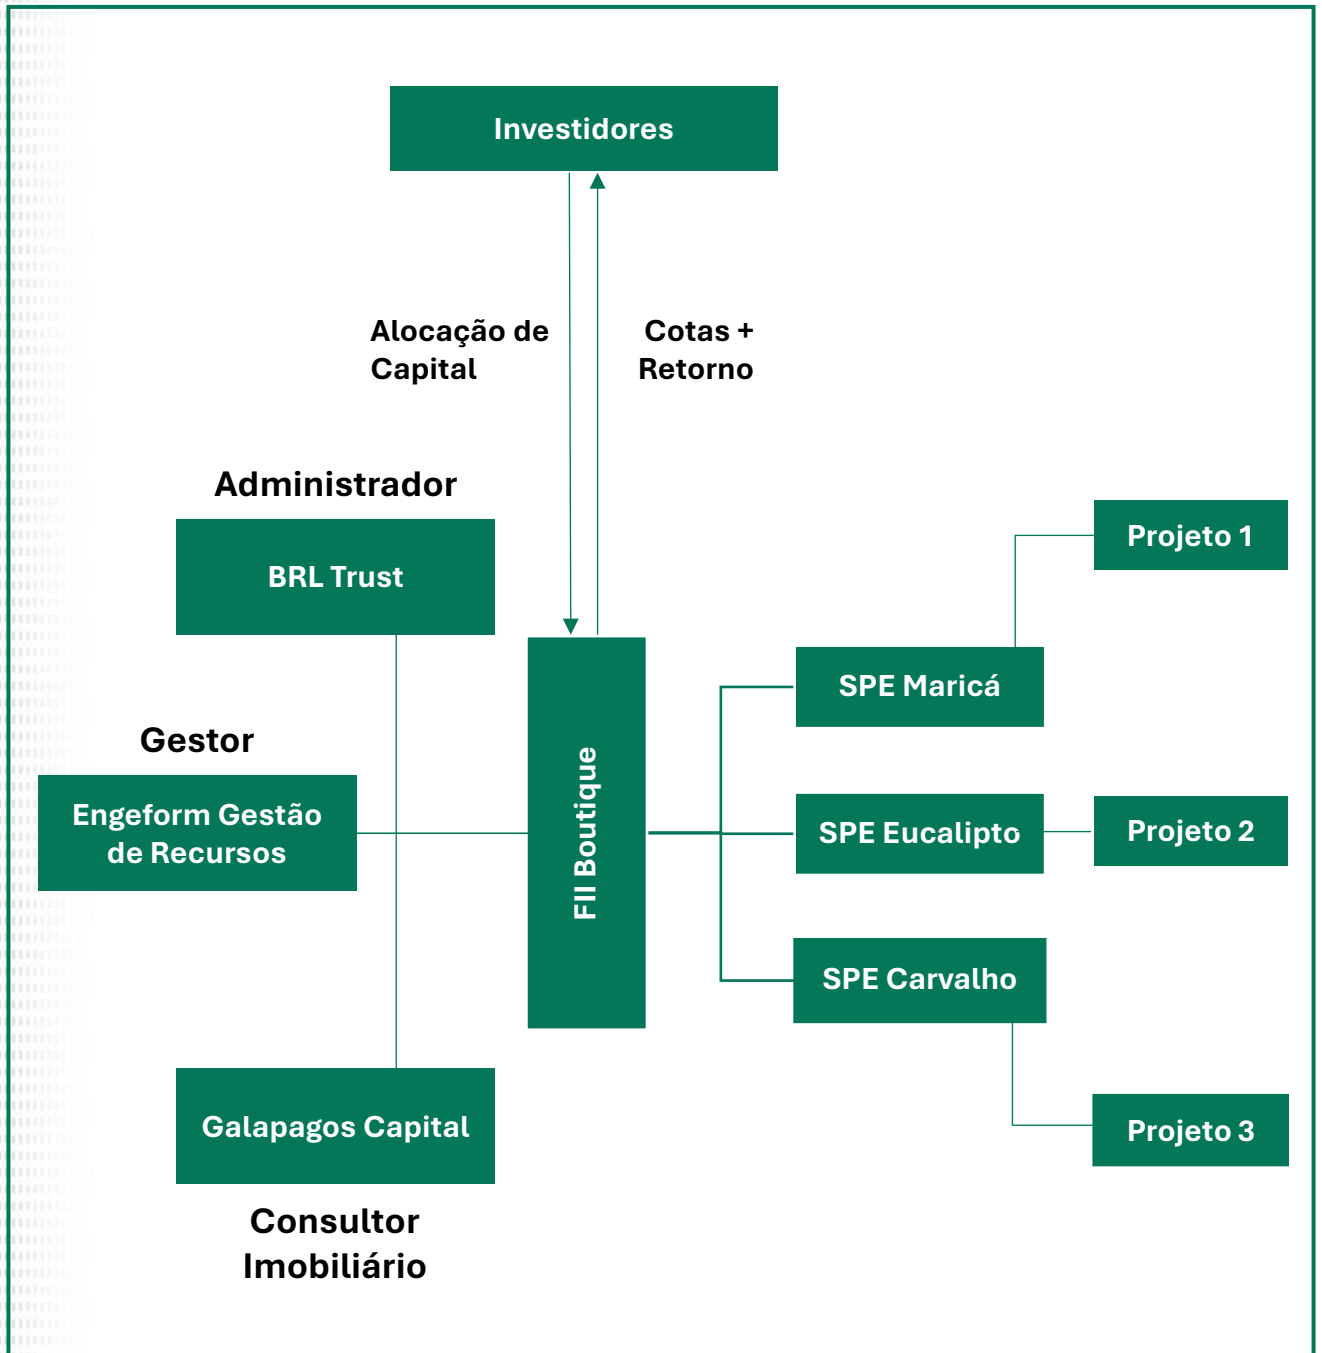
Investidores

Alocação de Capital

Cotas + Retorno

Administrador

BRL Trust

Projeto 1

FII Boutique

SPE Maricá

Gestor

Engeform Gestão de Recursos

SPE Eucalipto

Projeto 2

SPE Carvalho

Galapagos Capital

Projeto 3

Consultor Imobiliário